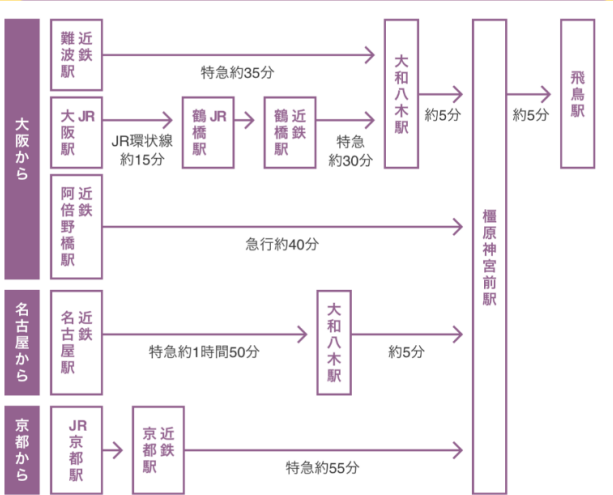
大阪から

近鉄難波駅

特急約35分

大和八木駅

約5分

橿原神宮前駅

約5分

飛鳥駅

JR大阪駅

JR環状線約15分

JR鶴橋駅

近鉄鶴橋駅

特急約30分

近鉄阿倍野橋駅

急行約40分

名古屋から

近鉄名古屋駅

特急約1時間50分

大和八木駅

約5分

京都から

JR京都駅

近鉄京都駅

特急約55分